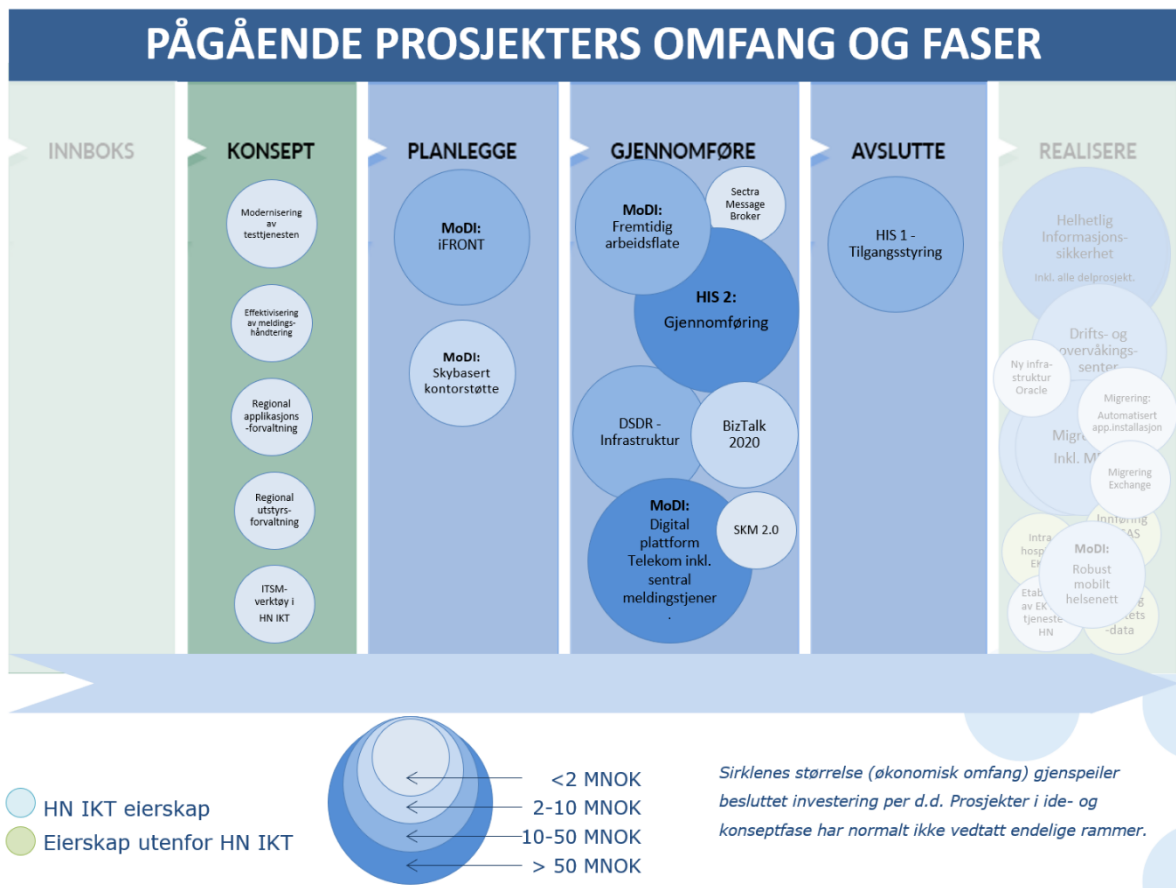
PÅGÅENDE PROSJEKTERS OMFANG OG FASER

INNBOKS

KONSEPT

Modernisering av testtjenesten

Effektivisering av meldingshåndtering

Regional applikasjons-forvaltning

Regional utstyrs-forvaltning

ITSM-verktøy i HN IKT

PLANLEGGE

MoDI: iFRONT

MoDI: Skybasert kontorstøtte

GJENNOMFØRE

MoDI: Fremtidig arbeidsflate

Sectra Message Broker

HIS 2: Gjennomføring

DSDR - Infrastruktur

BizTalk 2020

MoDI: Digital plattform Telekom inkl. sentral meldingstjener .

SKM 2.0

AVSLUTTE

HIS 1 - Tilgangsstyring

REALISERE

Helhetlig Informasjons-sikkerhet

Inkl. alle delprosjekt.

Drifts- og overvåkings-senter

Ny infra-struktur Oracle

Migrering: Automatisert app.installasjon

Migr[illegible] Inkl. M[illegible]

Migrering Exchange

Innføring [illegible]AS

Intra hosp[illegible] EK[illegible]

MoDI: Robust mobilt helsenett

Etab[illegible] av EK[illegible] tjeneste HN

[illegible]g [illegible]tets -data

HN IKT eierskap

Eierskap utenfor HN IKT

<2 MNOK

2-10 MNOK

10-50 MNOK

> 50 MNOK

Sirklenes størrelse (økonomisk omfang) gjenspeiler besluttet investering per d.d. Prosjekter i ide- og konseptfase har normalt ikke vedtatt endelige rammer.